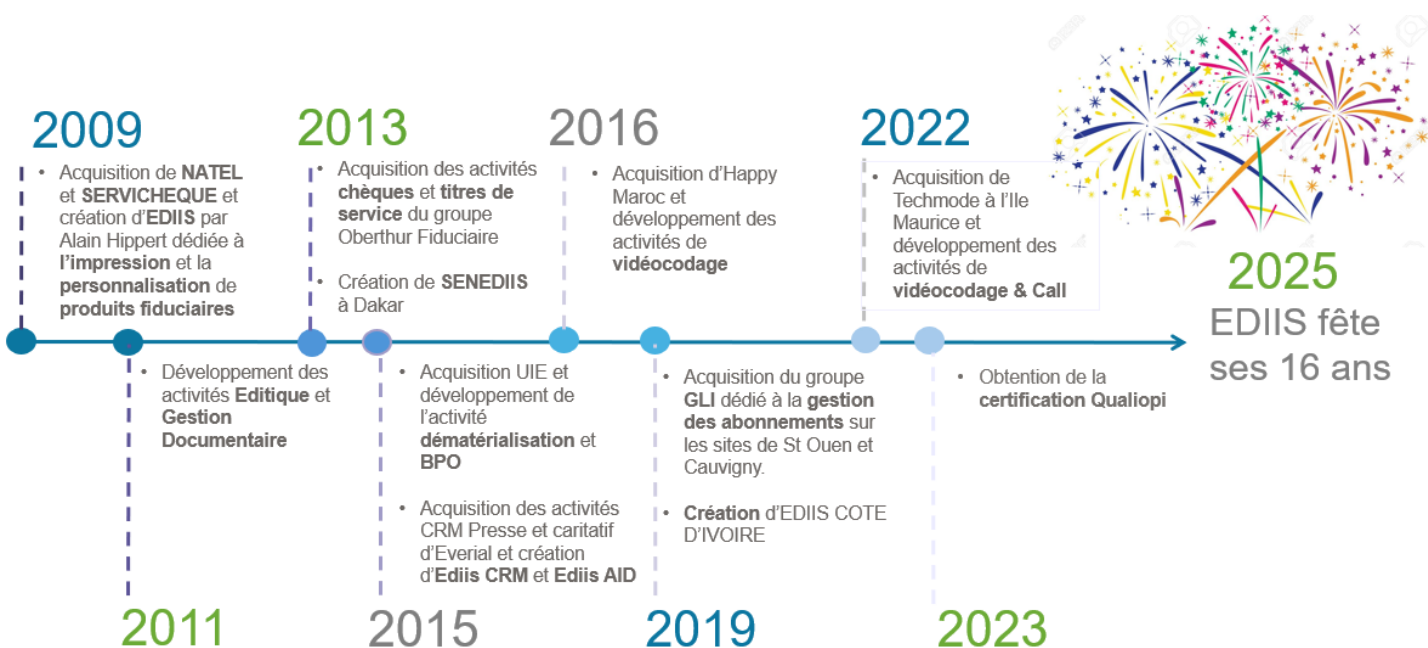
2009

• Acquisition de **NATEL** et **SERVICHEQUE** et création d'**EDIIS** par Alain Hippert dédiée à **l'impression** et la **personnalisation** de **produits fiduciaires**

2013

• Acquisition des activités **chèques** et **titres de service** du groupe Oberthur Fiduciaire

• Création de **SENEDIIS** à Dakar

2016

• Acquisition d'Happy Maroc et développement des activités de **vidéocodage**

2022

• Acquisition de Techmode à l'Ile Maurice et développement des activités de **vidéocodage & Call**

2025
EDIIS fête ses 16 ans

• Développement des activités **Editique** et **Gestion Documentaire**

2011

• Acquisition UIE et développement de l'activité **dématérialisation** et **BPO**

• Acquisition des activités CRM Presse et caritatif d'Everial et création d'**Ediis CRM** et **Ediis AID**

2015

• Acquisition du groupe **GLI** dédié à la **gestion des abonnements** sur les sites de St Ouen et Cauvigny.

• **Création** d'EDIIS COTE D'IVOIRE

2019

• Obtention de la **certification Qualiopi**

2023